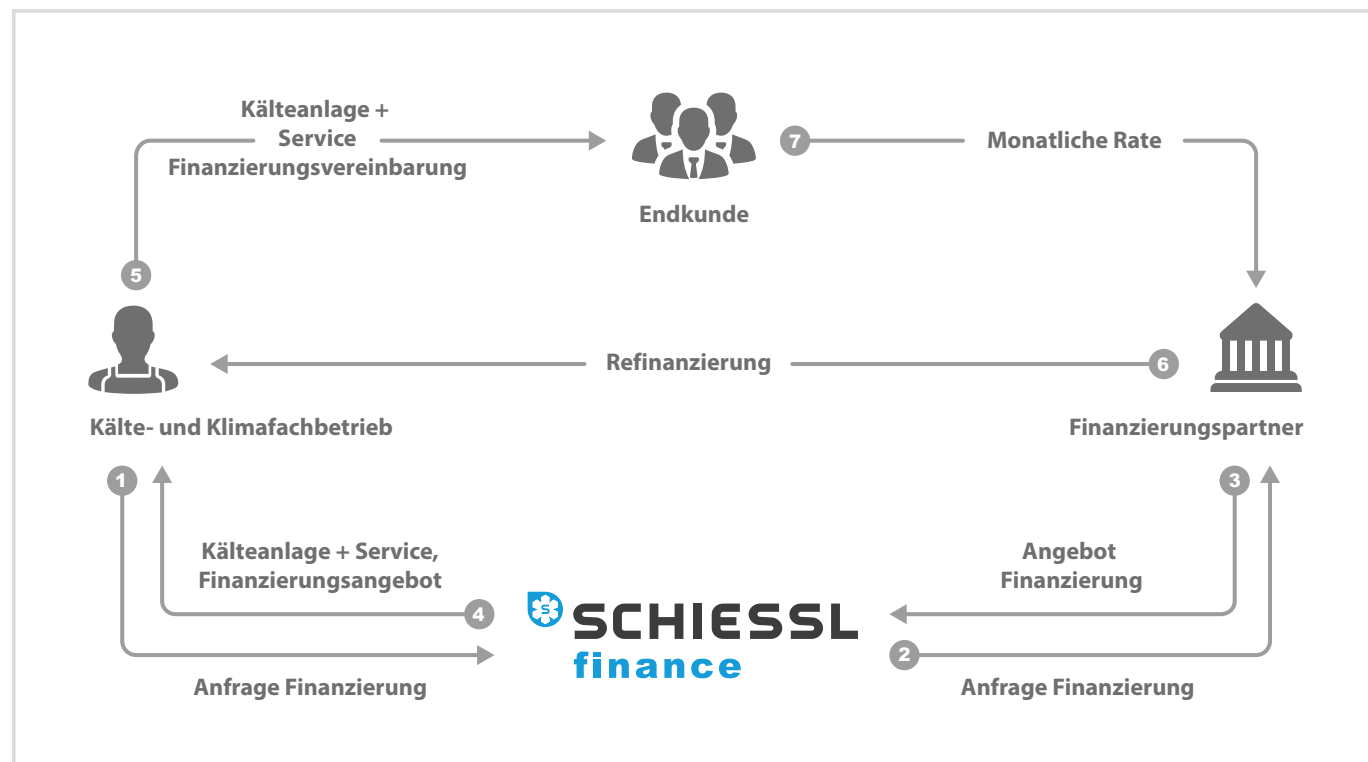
Kälteanlage +
Service
Finanzierungsvereinbarung

Endkunde

7

Monatliche Rate

5

Kälte- und Klimafachbetrieb

Refinanzierung

6

Finanzierungspartner

1

Kälteanlage + Service,
Finanzierungsangebot

4

SCHIESSL
finance

Angebot
Finanzierung

3

2

Anfrage Finanzierung

Anfrage Finanzierung